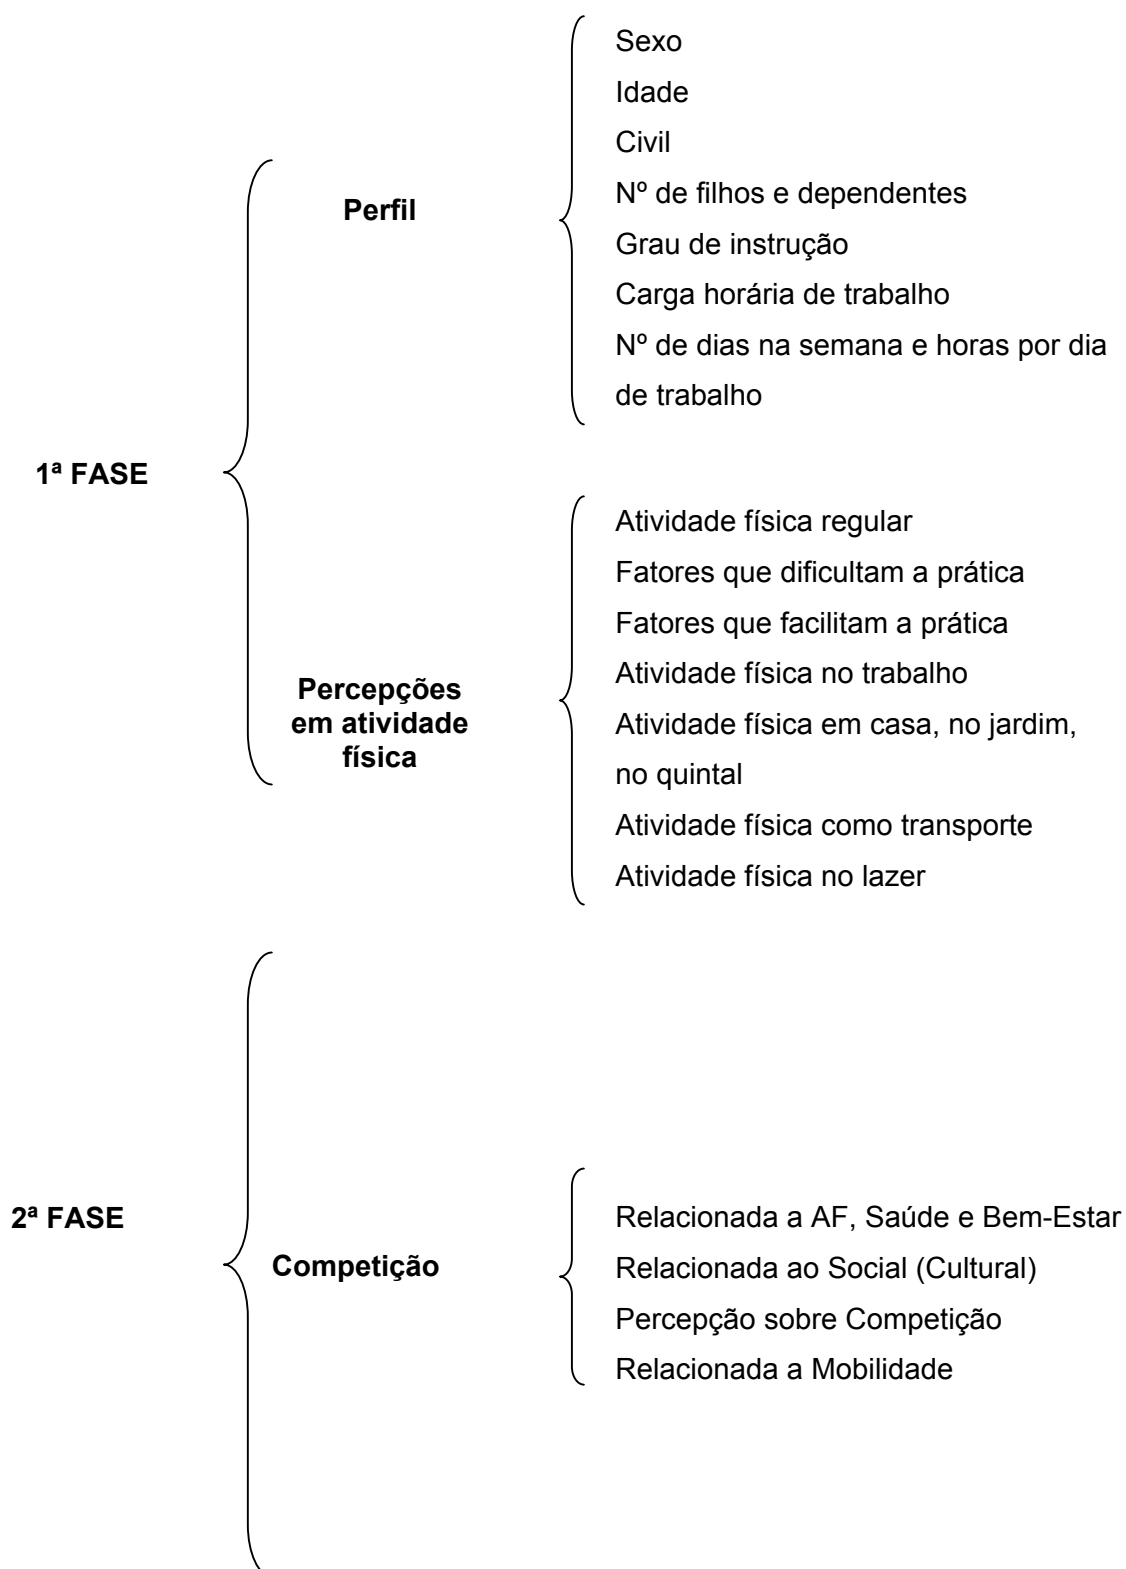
1ª FASE

Perfil

Sexo
Idade
Civil
Nº de filhos e dependentes
Grau de instrução
Carga horária de trabalho
Nº de dias na semana e horas por dia de trabalho

Percepções em atividade física

Atividade física regular
Fatores que dificultam a prática
Fatores que facilitam a prática
Atividade física no trabalho
Atividade física em casa, no jardim, no quintal
Atividade física como transporte
Atividade física no lazer

2ª FASE

Competição

Relacionada a AF, Saúde e Bem-Estar
Relacionada ao Social (Cultural)
Percepção sobre Competição
Relacionada a Mobilidade